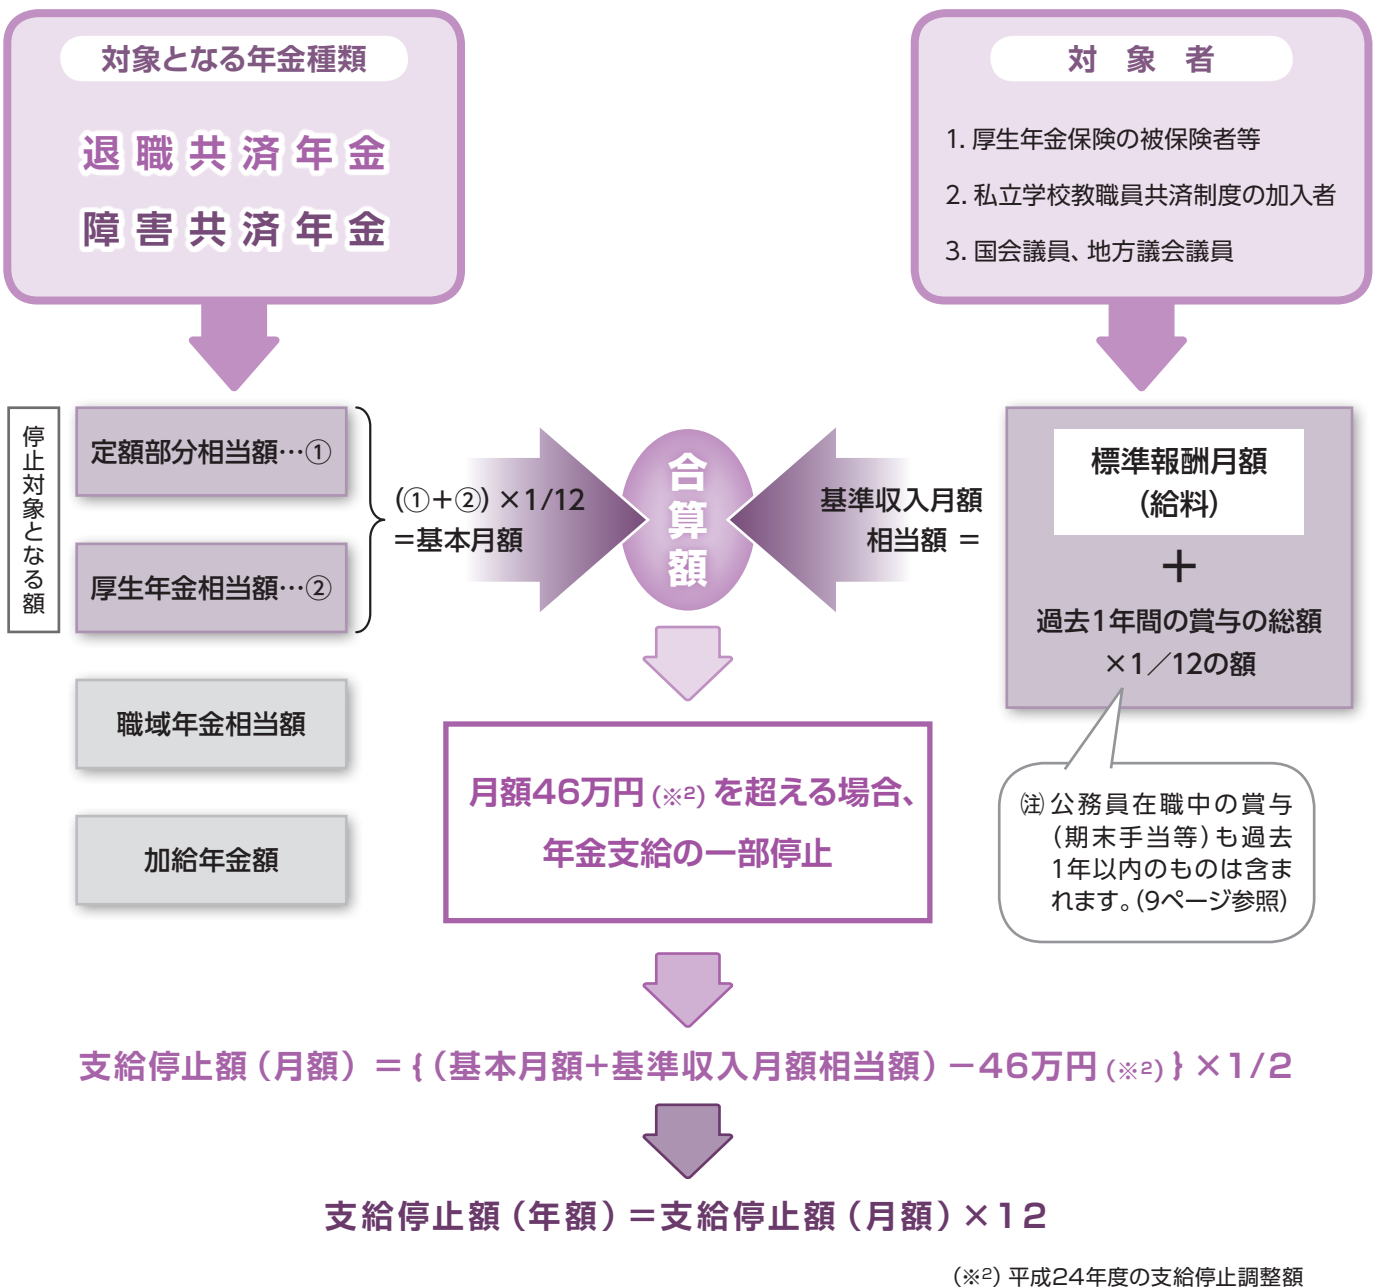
対象となる年金種類

退職共済年金
障害共済年金

対　象　者

1. 厚生年金保険の被保険者等
2. 私立学校教職員共済制度の加入者
3. 国会議員、地方議会議員

停止対象となる額

定額部分相当額…①

厚生年金相当額…②

(①+②) ×1/12
=基本月額

合算額

基準収入月額
相当額 ＝

標準報酬月額
(給料)
＋
過去1年間の賞与の総額
×1／12の額

職域年金相当額

加給年金額

月額46万円 (※2) を超える場合、
年金支給の一部停止

㈱ 公務員在職中の賞与（期末手当等）も過去1年以内のものは含まれます。(9ページ参照)

支給停止額（月額）＝{（基本月額+基準収入月額相当額）−46万円 (※2) } ×1/2

支給停止額（年額）＝支給停止額（月額）×12

(※2) 平成24年度の支給停止調整額